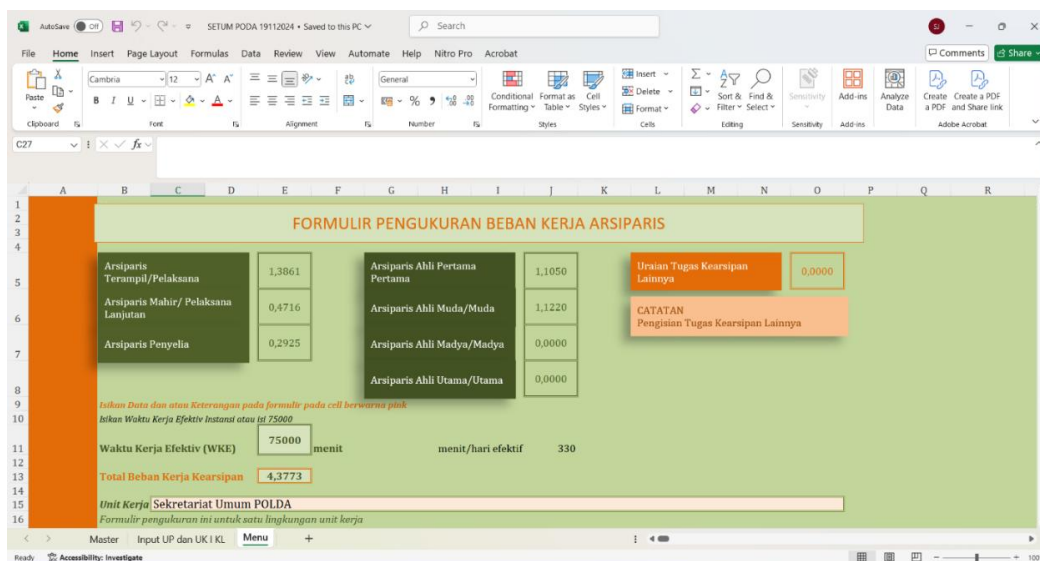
AutoSave Off SETUM PODA 19112024 • Saved to this PC Search

File Home Insert Page Layout Formulas Data Review View Automate Help Nitro Pro Acrobat Comments Share

Paste Cambria 12 A A General Conditional Formatting Format as Table Cell Styles Insert Delete Format Sort & Filter Find & Select Sensitivity Add-ins Analyze Data Create a PDF Create a PDF and Share link

Clipboard Font Alignment Number Styles Cells Editing Sensitivity Add-ins Adobe Acrobat

C27 $fx$

A B C D E F G H I J K L M N O P Q R

FORMULIR PENGUKURAN BEBAN KERJA ARSIPARIS

| | | | | | | |
|---|---|---|---|---|---|---|
| Arsiparis Terampil/Pelaksana | 1,3861 | Arsiparis Ahli Pertama Pertama | 1,1050 | Uraian Tugas Kearsipan Lainnya | 0,0000 |
| Arsiparis Mahir/ Pelaksana Lanjutan | 0,4716 | Arsiparis Ahli Muda/Muda | 1,1220 | CATATAN Pengisian Tugas Kearsipan Lainnya | |
| Arsiparis Penyelia | 0,2925 | Arsiparis Ahli Madya/Madya | 0,0000 | | |
| | | Arsiparis Ahli Utama/Utama | 0,0000 | | |

Isikan Data dan atau Keterangan pada formulir pada cell berwarna pink
Isikan Waktu Kerja Efektif Instansi atau isi 75000

Waktu Kerja Efektiv (WKE) 75000 menit menit/hari efektif 330

Total Beban Kerja Kearsipan 4,3773

Unit Kerja Sekretariat Umum POLDA
Formulir pengukuran ini untuk satu lingkungan unit kerja

Master Input UP dan UK I KL Menu +

Ready Accessibility: Investigate 100